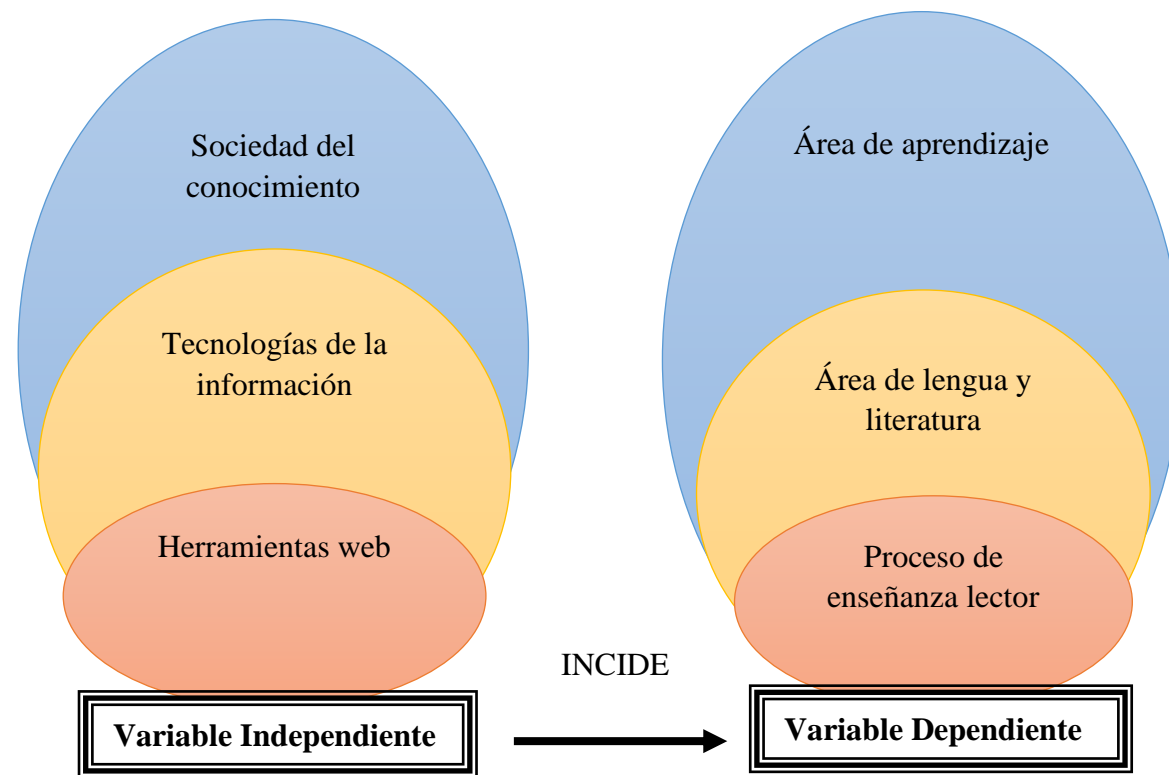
Sociedad del conocimiento

Tecnologías de la información

Herramientas web

Variable Independiente

INCIDE

Área de aprendizaje

Área de lengua y literatura

Proceso de enseñanza lector

Variable Dependiente